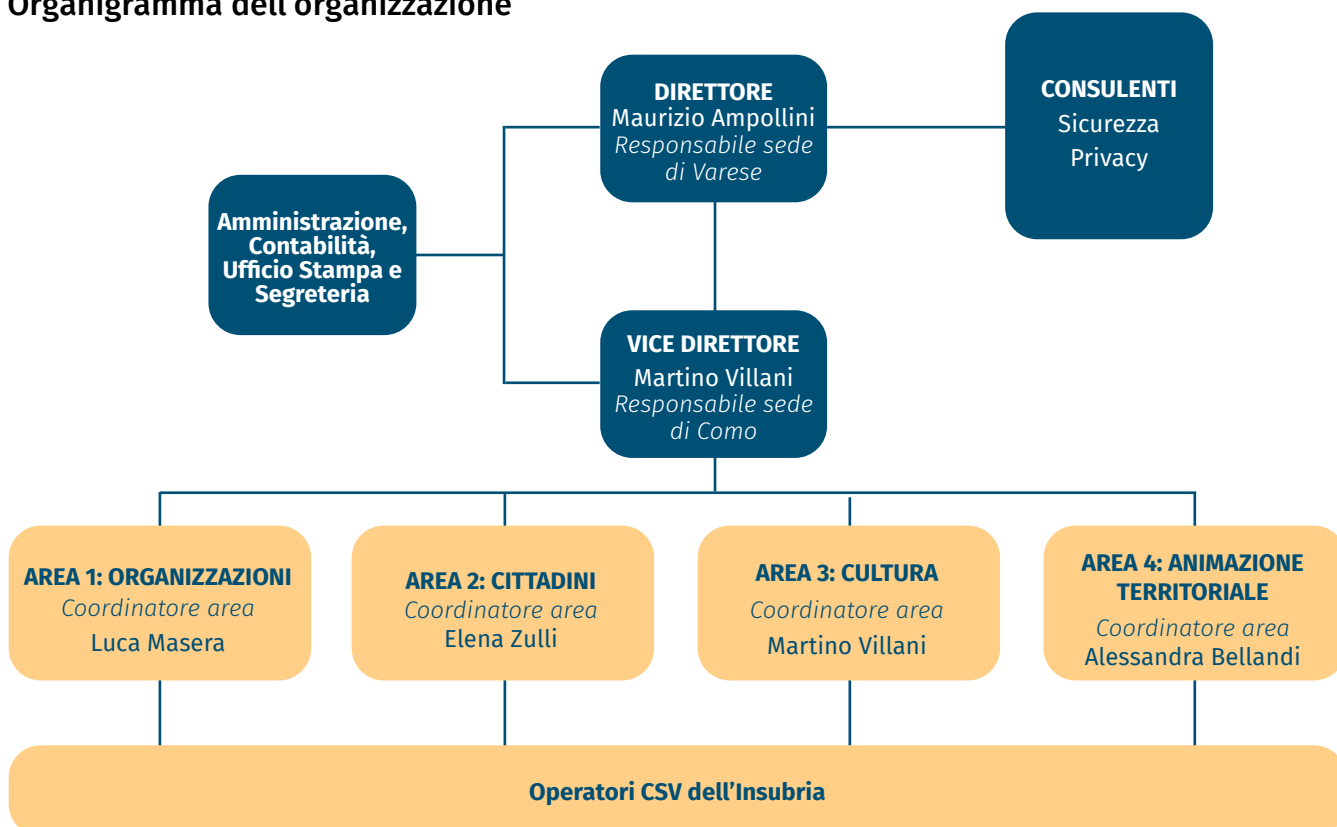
Organigramma dell'organizzazione

DIRETTORE
Maurizio Ampollini
Responsabile sede di Varese

CONSULENTI
Sicurezza
Privacy

Amministrazione, Contabilità, Ufficio Stampa e Segreteria

VICE DIRETTORE
Martino Villani
Responsabile sede di Como

AREA 1: ORGANIZZAZIONI
Coordinatore area
Luca Masera

AREA 2: CITTADINI
Coordinatore area
Elena Zulli

AREA 3: CULTURA
Coordinatore area
Martino Villani

AREA 4: ANIMAZIONE TERRITORIALE
Coordinatore area
Alessandra Bellandi

Operatori CSV dell'Insubria